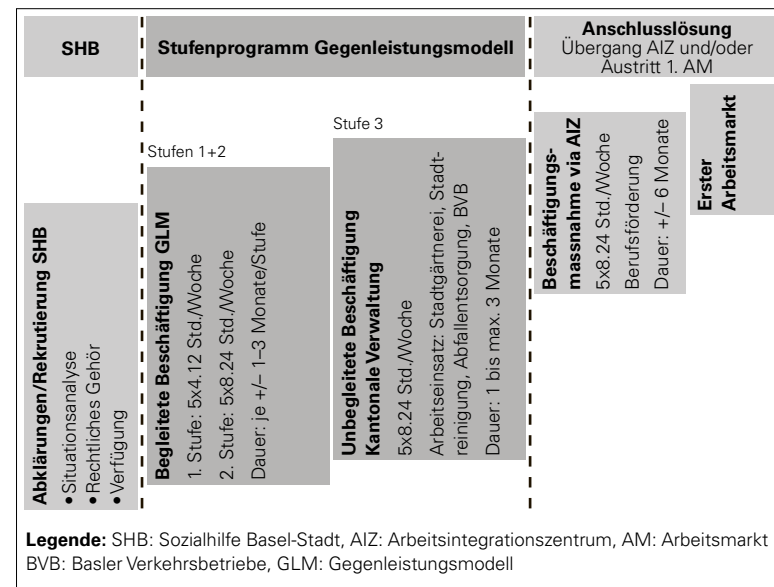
SHB

Stufenprogramm Gegenleistungsmodell

Anschlusslösung
Übergang AIZ und/oder Austritt 1. AM

Abklärungen/Rekrutierung SHB
• Situationsanalyse
• Rechtliches Gehör
• Verfügung

Stufen 1+2

Begleitete Beschäftigung GLM
1. Stufe: 5x4.12 Std./Woche
2. Stufe: 5x8.24 Std./Woche
Dauer: je +/– 1–3 Monate/Stufe

Stufe 3

Unbegleitete Beschäftigung Kantonale Verwaltung
5x8.24 Std./Woche
Arbeitseinsatz: Stadtgärtnerei, Stadtreinigung, Abfallentsorgung, BVB
Dauer: 1 bis max. 3 Monate

Beschäftigungsmassnahme via AIZ
5x8.24 Std./Woche
Berufsförderung
Dauer: +/– 6 Monate

Erster Arbeitsmarkt

Legende: SHB: Sozialhilfe Basel-Stadt, AIZ: Arbeitsintegrationszentrum, AM: Arbeitsmarkt BVB: Basler Verkehrsbetriebe, GLM: Gegenleistungsmodell